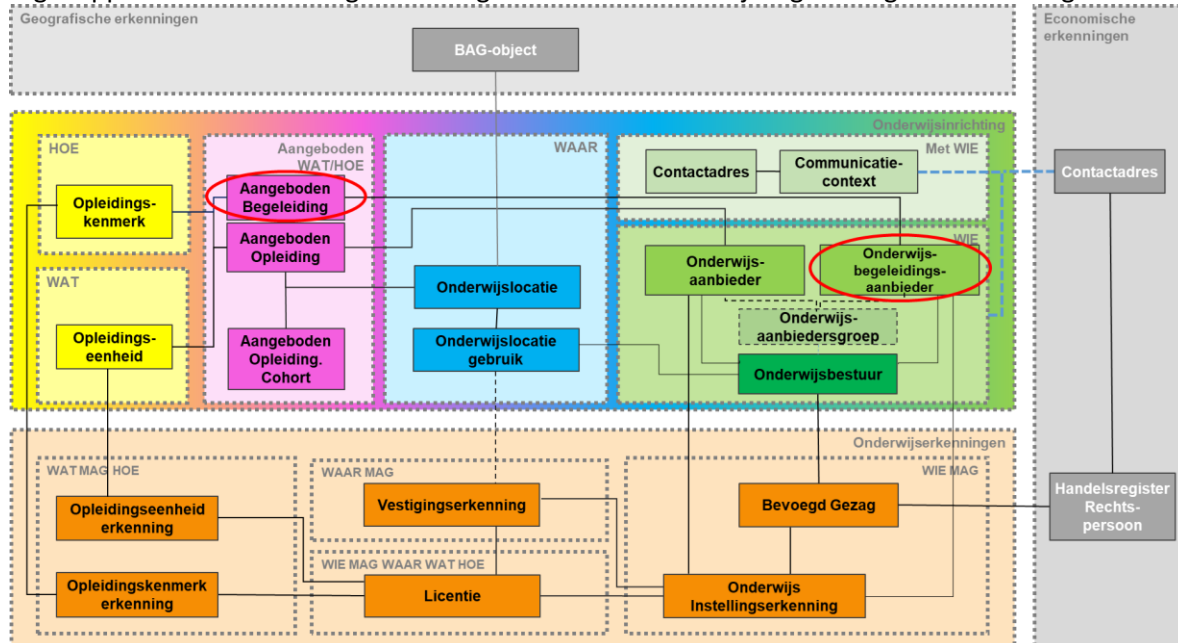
Geografische erkenningen

BAG-object

Economische erkenningen

Onderwijsinrichting

HOE

Opleidingskenmerk

Aangeboden WAT/HOE

Aangeboden Begeleiding

Aangeboden Opleiding

WAAR

Met WIE

Contactadres

Communicatiecontext

Contactadres

WIE

Onderwijsaanbieder

Onderwijsbegeleidingsaanbieder

WAT

Opleidingseenheid

Onderwijslocatie

Onderwijsaanbiedersgroep

Aangeboden Opleiding. Cohort

Onderwijslocatie gebruik

Onderwijsbestuur

Onderwijserkenningen

WAT MAG HOE

WAAR MAG

WIE MAG

Opleidingseenheid erkenning

Vestigingserkenning

Bevoegd Gezag

Handelsregister Rechtspersoon

WIE MAG WAAR WAT HOE

Opleidingskenmerk erkenning

Licentie

Onderwijs Instellingserkenning